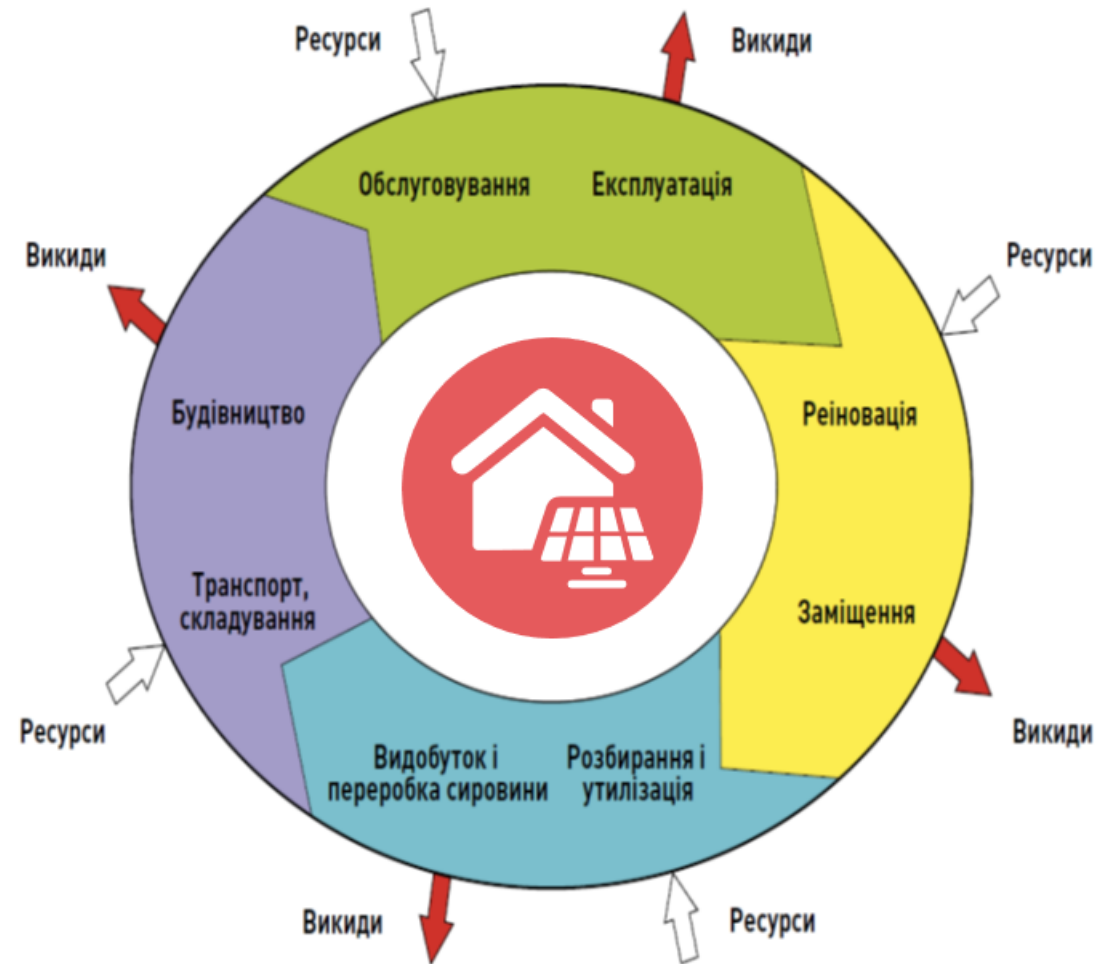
Ресурси

Викиди

Обслуговування

Експлуатація

Викиди

Ресурси

Будівництво

Реіновація

Транспорт, складування

Заміщення

Ресурси

Викиди

Видобуток і переробка сировини

Розбирання і утилізація

Викиди

Ресурси